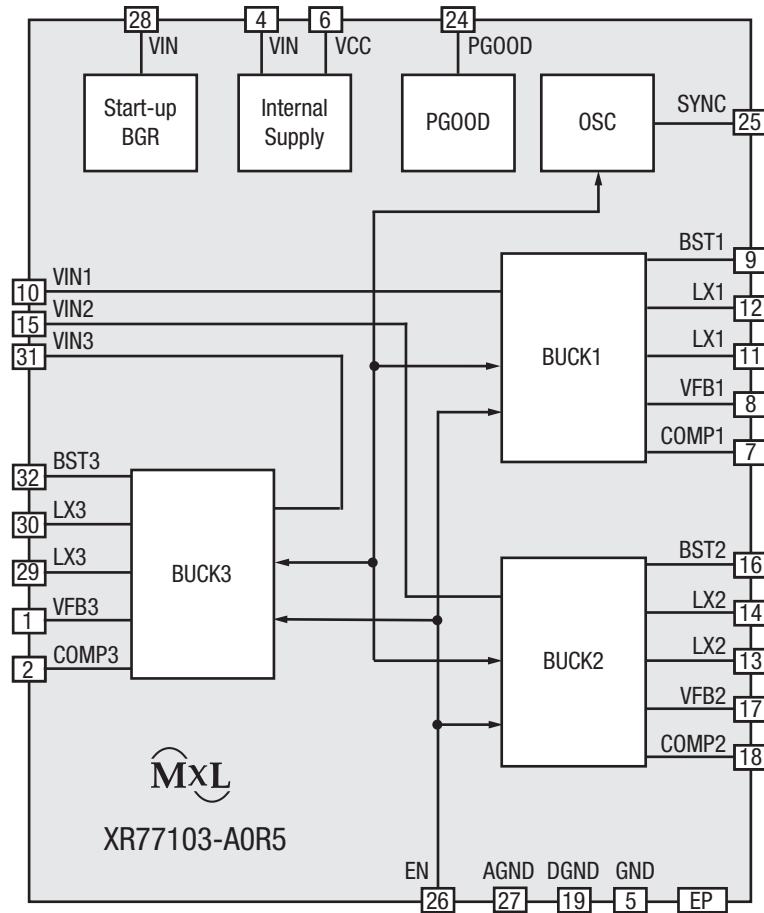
28
VIN
4
VIN
6
VCC
24
PGOOD
Start-up BGR
Internal Supply
PGOOD
OSC
SYNC
25
BST1
9
VIN1
10
VIN2
15
VIN3
31
LX1
12
LX1
11
BUCK1
VFB1
8
COMP1
7
BST3
32
LX3
30
LX3
29
VFB3
1
COMP3
2
BUCK3
BST2
16
LX2
14
LX2
13
BUCK2
VFB2
17
COMP2
18
MxL
XR77103-A0R5
EN
26
AGND
27
DGND
19
GND
5
EP